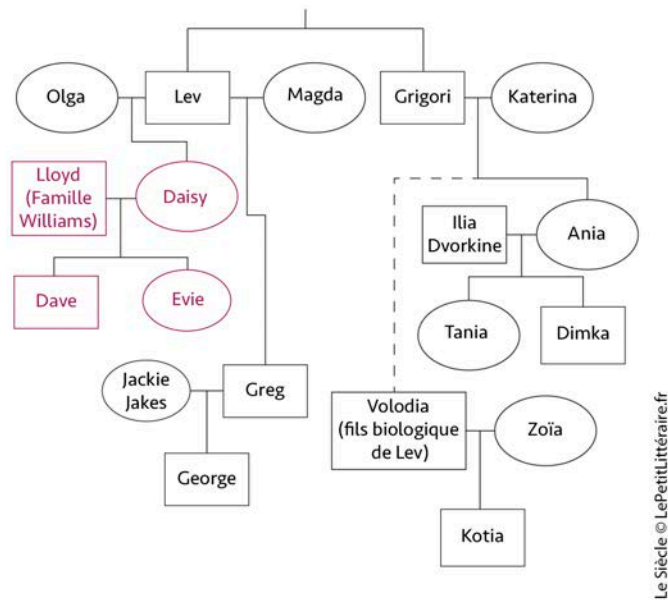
Olga
Lev
Magda
Grigori
Katerina
Lloyd (Famille Williams)
Daisy
Ilia Dvorkine
Ania
Dave
Evie
Tania
Dimka
Jackie Jakes
Greg
Volodia (fils biologique de Lev)
Zoïa
George
Kotia

Le Siècle © LePetitLittéraire.fr